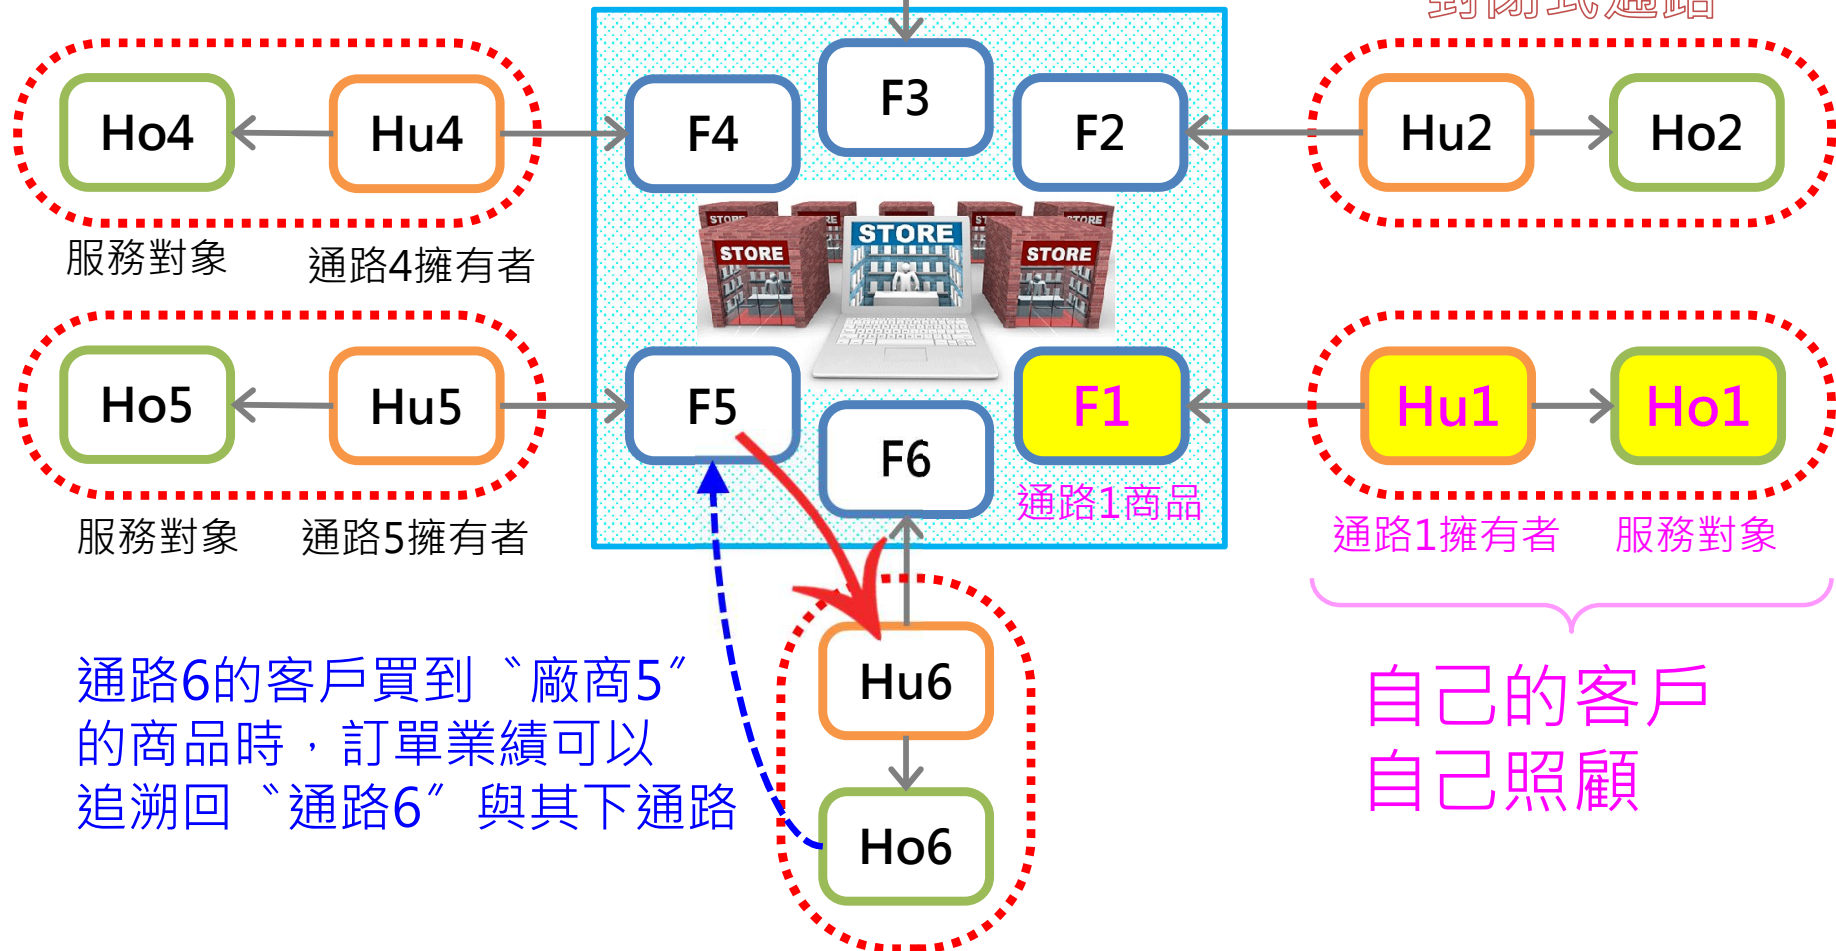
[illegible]

Ho4

Hu4

服務對象

通路4擁有者

F3

F4

F2

STORE

STORE

STORE

Hu2

Ho2

Ho5

Hu5

服務對象

通路5擁有者

F5

F6

F1

通路1商品

Hu1

Ho1

通路1擁有者

服務對象

Hu6

Ho6

通路6的客戶買到〝廠商5〞的商品時，訂單業績可以追溯回〝通路6〞與其下通路

自己的客戶
自己照顧